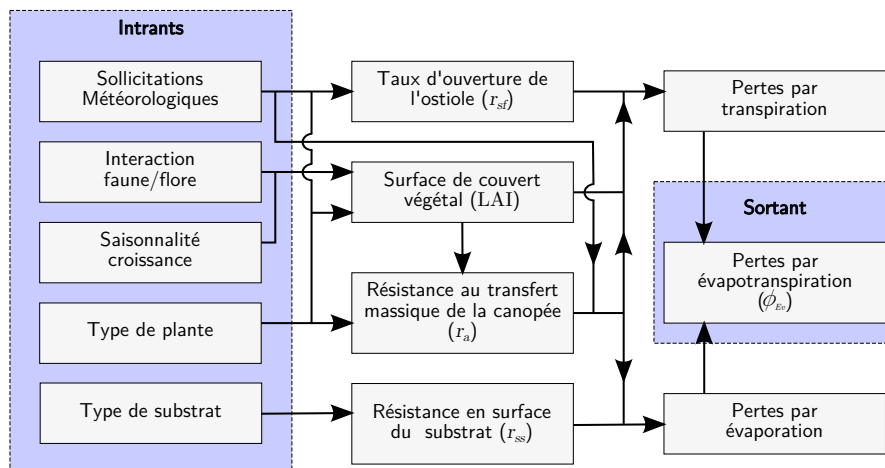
Intrants

Sollicitations Météorologiques

Interaction faune/flore

Saisonnalité croissance

Type de plante

Type de substrat

Taux d'ouverture de l'ostiole $(r_{sf})$

Surface de couvert végétal (LAI)

Résistance au transfert massique de la canopée $(r_a)$

Résistance en surface du substrat $(r_{ss})$

Pertes par transpiration

Sortant

Pertes par évapotranspiration $(\phi_{Ev})$

Pertes par évaporation